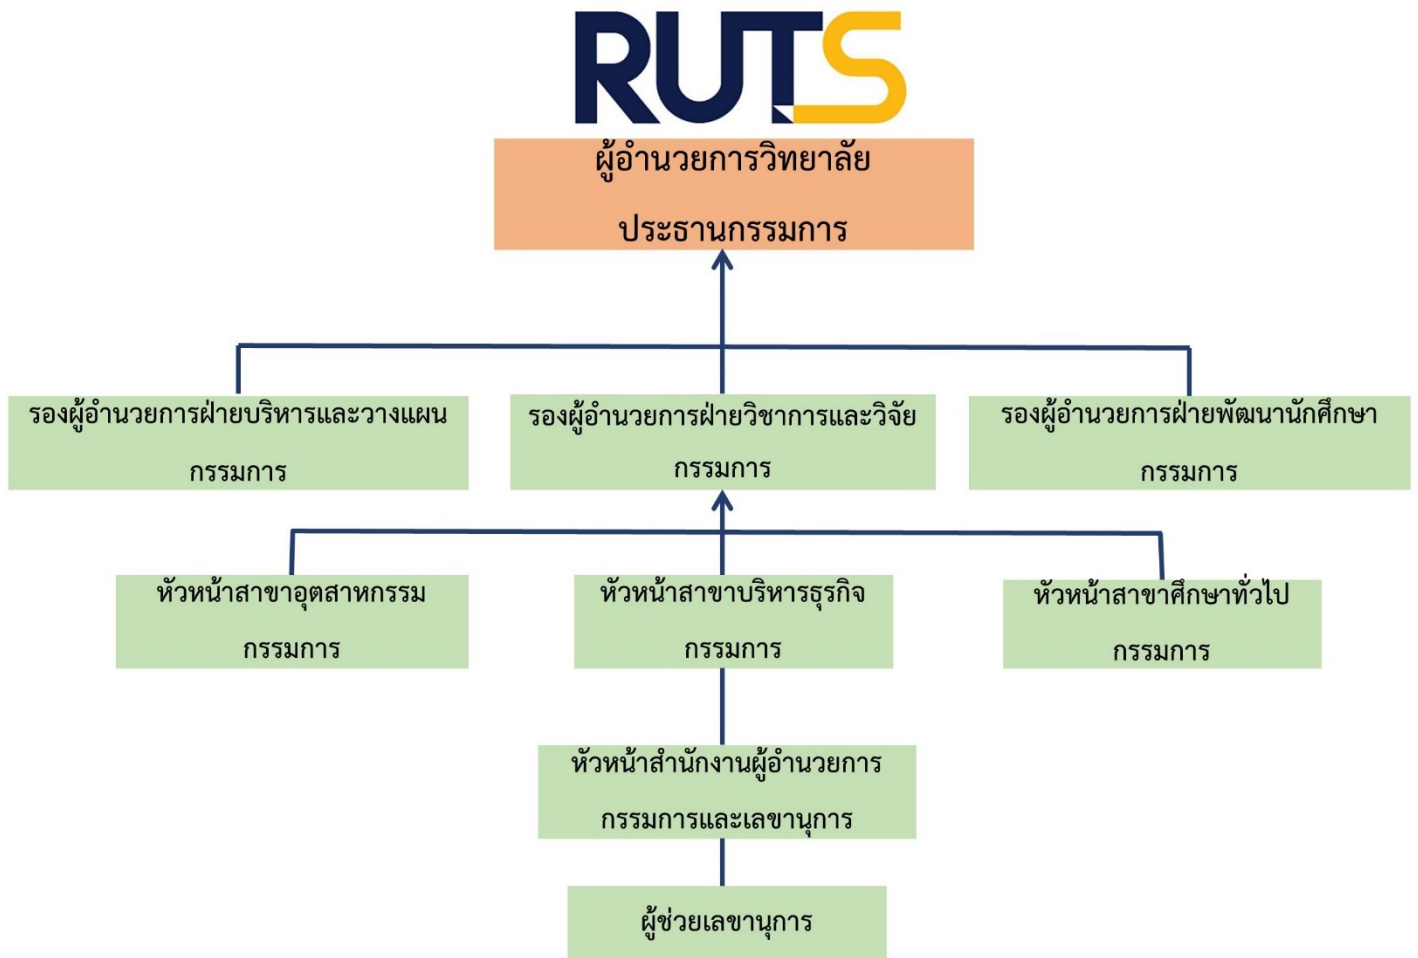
RUTS

ผู้อำนวยการวิทยาลัย
ประธานกรรมการ

รองผู้อำนวยการฝ่ายบริหารและวางแผน
กรรมการ

รองผู้อำนวยการฝ่ายวิชาการและวิจัย
กรรมการ

รองผู้อำนวยการฝ่ายพัฒนานักศึกษา
กรรมการ

หัวหน้าสาขาอุตสาหกรรม
กรรมการ

หัวหน้าสาขาบริหารธุรกิจ
กรรมการ

หัวหน้าสาขาศึกษาทั่วไป
กรรมการ

หัวหน้าสำนักงานผู้อำนวยการ
กรรมการและเลขานุการ

ผู้ช่วยเลขานุการ